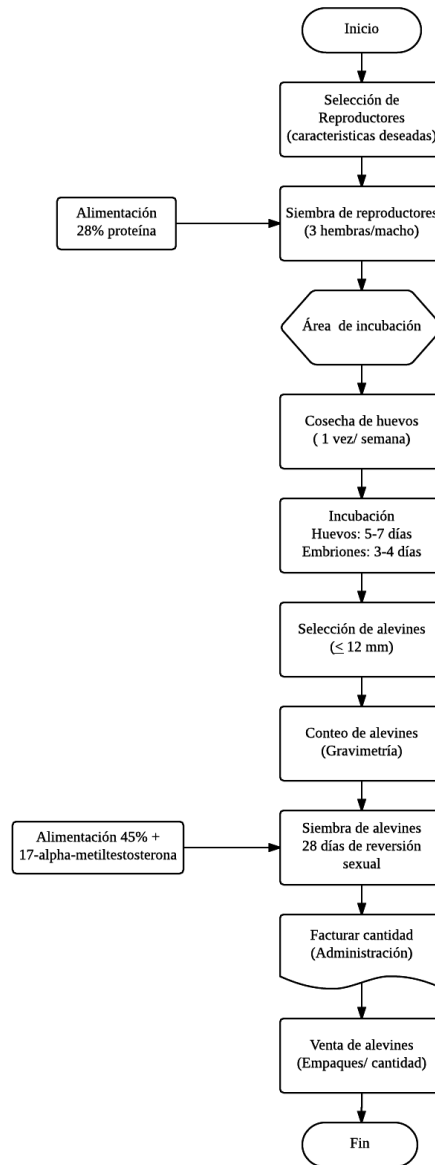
Inicio

Selección de Reproductores (caracteristicas deseadas)

Alimentación 28% proteína

Siembra de reproductores (3 hembras/macho)

Área de incubación

Cosecha de huevos ( 1 vez/ semana)

Incubación
Huevos: 5-7 días
Embriones: 3-4 días

Selección de alevines ($\leq$ 12 mm)

Conteo de alevines (Gravimetría)

Alimentación 45% + 17-alpha-metiltestosterona

Siembra de alevines 28 días de reversión sexual

Facturar cantidad (Administración)

Venta de alevines (Empaques/ cantidad)

Fin